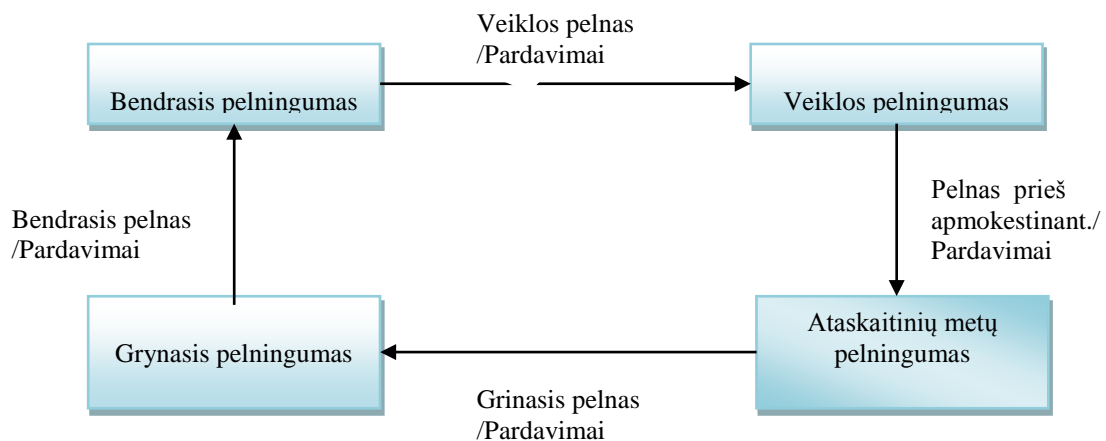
Veiklos pelnas /Pardavimai

Bendrasis pelningumas

Veiklos pelningumas

Pelnas prieš apmokestinant./ Pardavimai

Bendrasis pelnas /Pardavimai

Ataskaitinių metų pelningumas

Grynasis pelningumas

Grinasis pelnas /Pardavimai